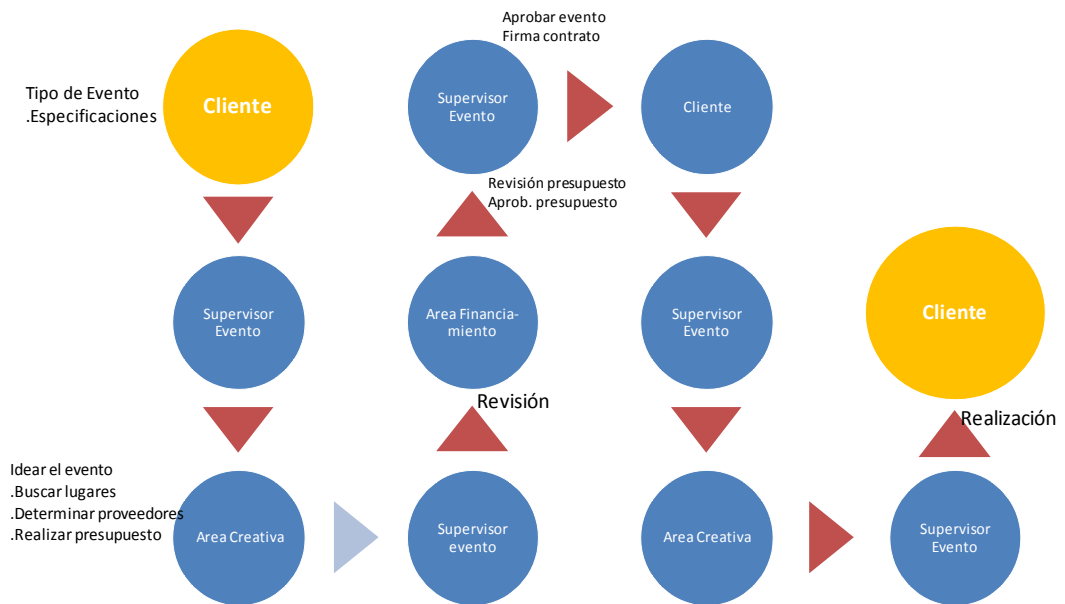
Tipo de Evento
.Especificaciones

Cliente

Aprobar evento
Firma contrato

Supervisor Evento

Cliente

Revisión presupuesto
Aprob. presupuesto

Supervisor Evento

Area Financiamiento

Supervisor Evento

Cliente

Revisión

Realización

Idear el evento
.Buscar lugares
.Determinar proveedores
.Realizar presupuesto

Area Creativa

Supervisor evento

Area Creativa

Supervisor Evento